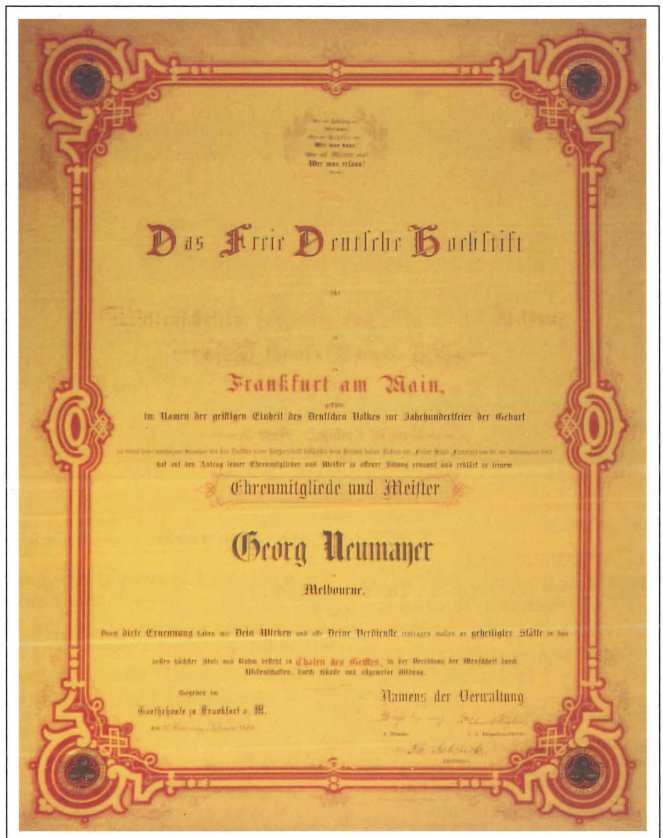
Das Freie Deutsche Hochstift

für

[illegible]

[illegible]

zu

Frankfurt am Main,

gestiftet

im Namen der geistigen Einheit des Deutschen Volkes zur Jahrhundertfeier der Geburt

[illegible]

hat auf den Antrag seiner Ehrenmitglieder und Meister in offener Sitzung ernannt und erklärt zu seinem

Ehrenmitgliede und Meister

Georg Neumayer

in

Melbourne.

Durch diese Ernennung haben wir Dein Wirken und alle Deine Verdienste eintragen wollen an geheiligter Stätte in das

dessen höchster Stolz und Ruhm besteht in Thaten des Geistes, in der Veredlung der Menschheit durch Wissenschaften, durch Künste und allgemeine Bildung.

Gegeben im

Goethehause zu Frankfurt a. M.

den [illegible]

Namens der Verwaltung

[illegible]